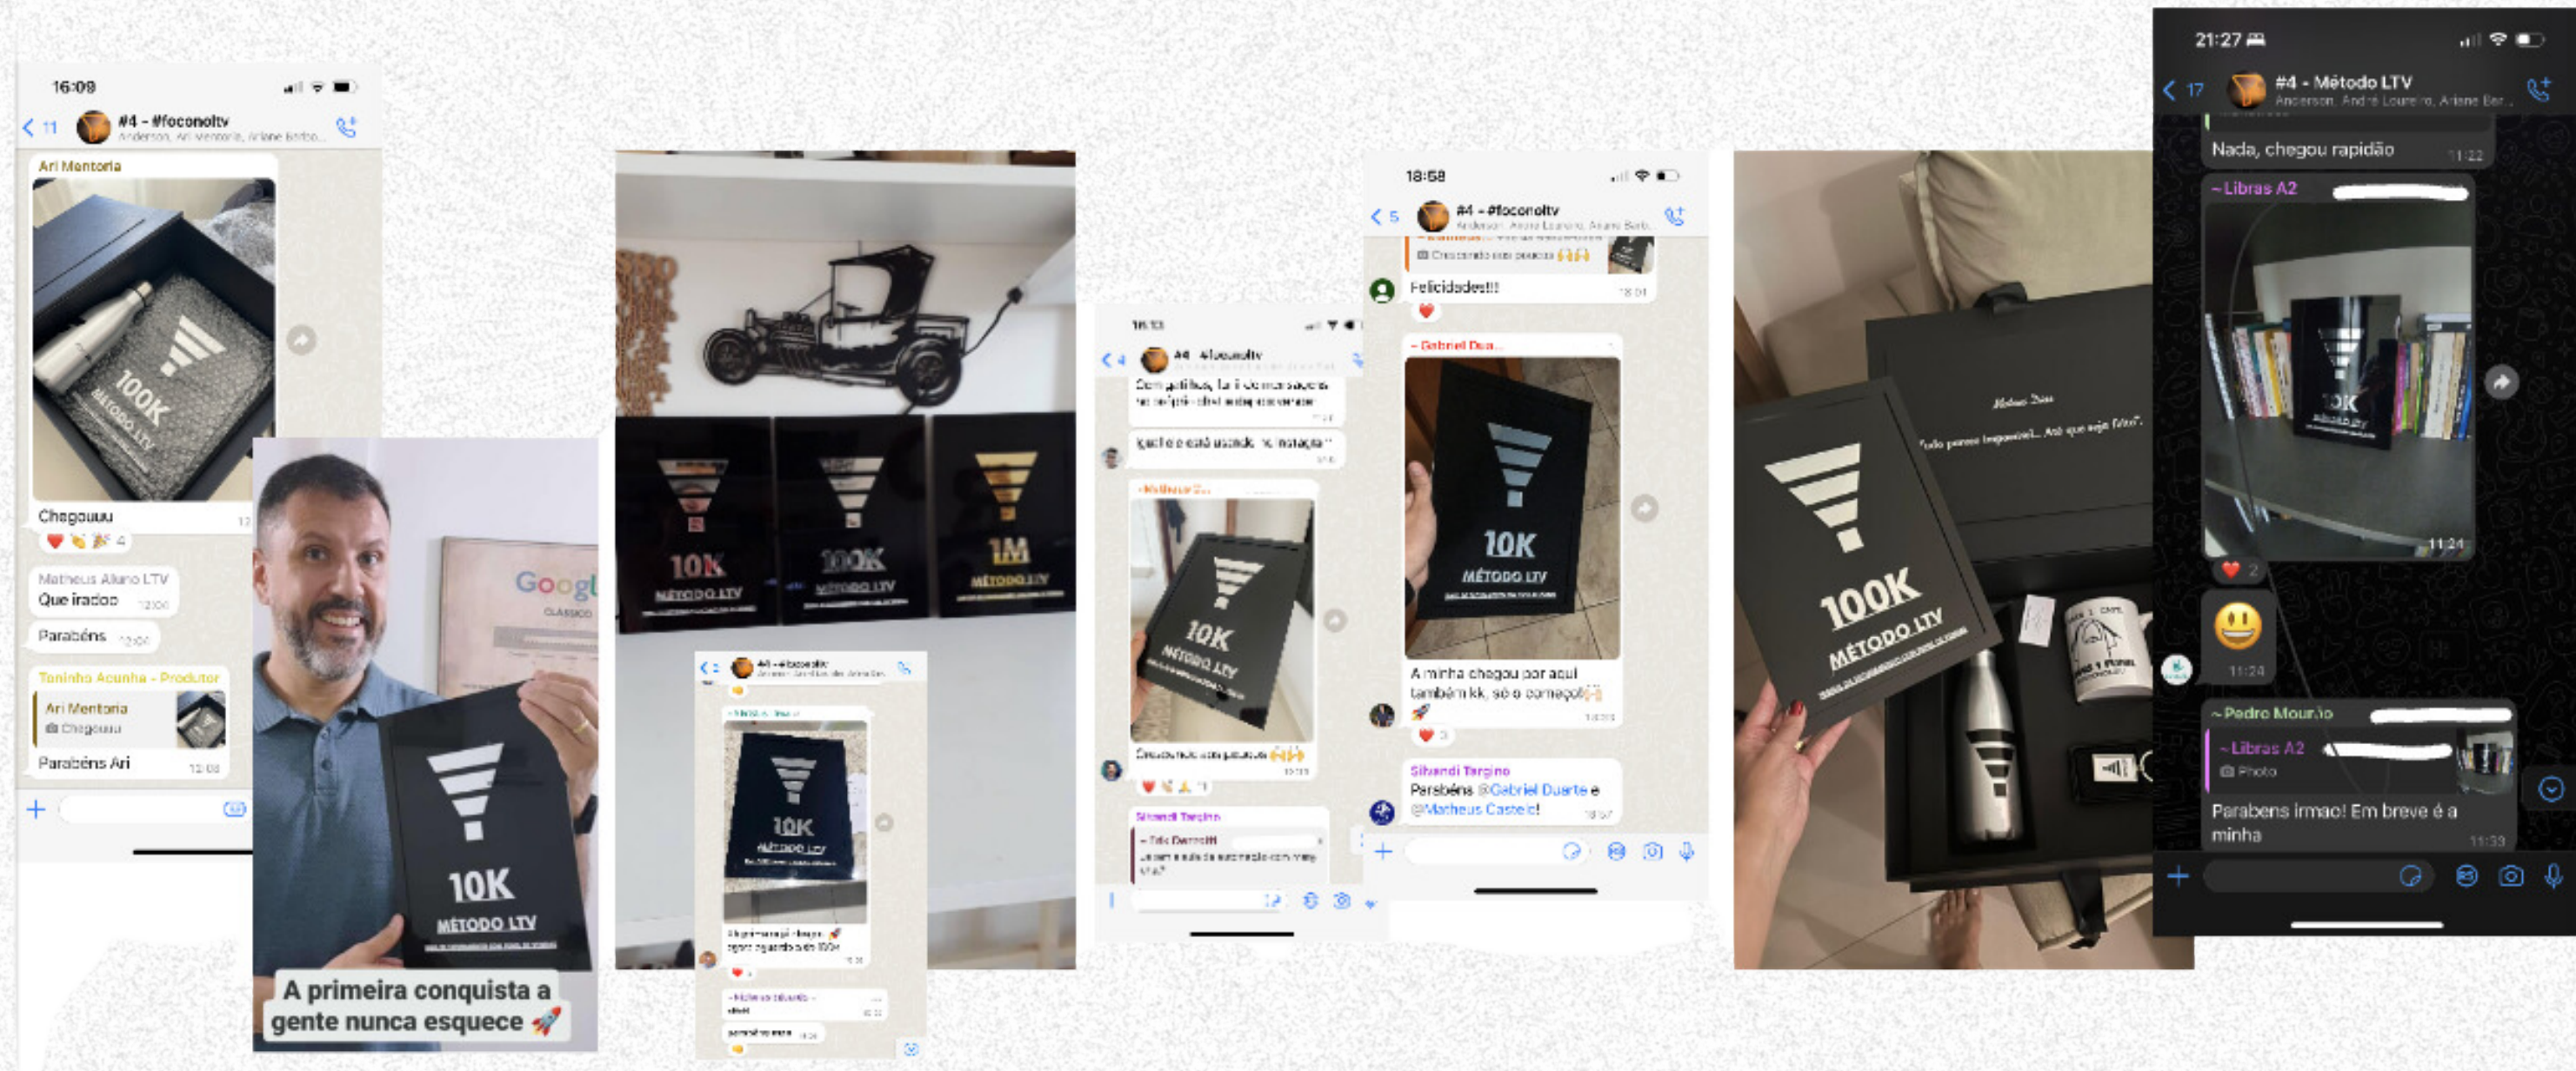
16:09

< 11 #4 - #foconoltv
Anderson, Ari Mentoria, Ariane Barbo...

Ari Mentoria

100K
MÉTODO LTV

Chegouuu 12

Matheus Aluno LTV
Que irado 12:06

Parabéns 12:06

Toninho Acunha - Produtor
Ari Mentoria
Chegouuu
Parabéns Ari 12:08

10K
MÉTODO LTV

A primeira conquista a gente nunca esquece 🚀

10K
MÉTODO LTV

100K
MÉTODO LTV

1M
MÉTODO LTV

#4 - #foconoltv

10K
MÉTODO LTV

16:13
< 4 #4 - #foconoltv

10K
MÉTODO LTV

18:58
< 5 #4 - #foconoltv
Anderson, Andre Loureiro, Ariane Barb...

Felicidades!!! 18:04

~ Gabriel Dua...

10K
MÉTODO LTV

A minha chegou por aqui também kk, só o começo

Silvandi Targino
Parabéns @Gabriel Duarte e @Matheus Castelo!

Matheus Dias
"Tudo parece impossível... Até que seja feito".

100K
MÉTODO LTV

21:27
< 17 #4 - Método LTV
Anderson, André Loureiro, Ariane Bar...

Nada, chegou rapidão 11:22

~ Libras A2

10K
MÉTODO LTV

11:24

11:24

~ Pedro Mour.io
~ Libras A2
Photo
Parabens irmao! Em breve é a minha 11:33